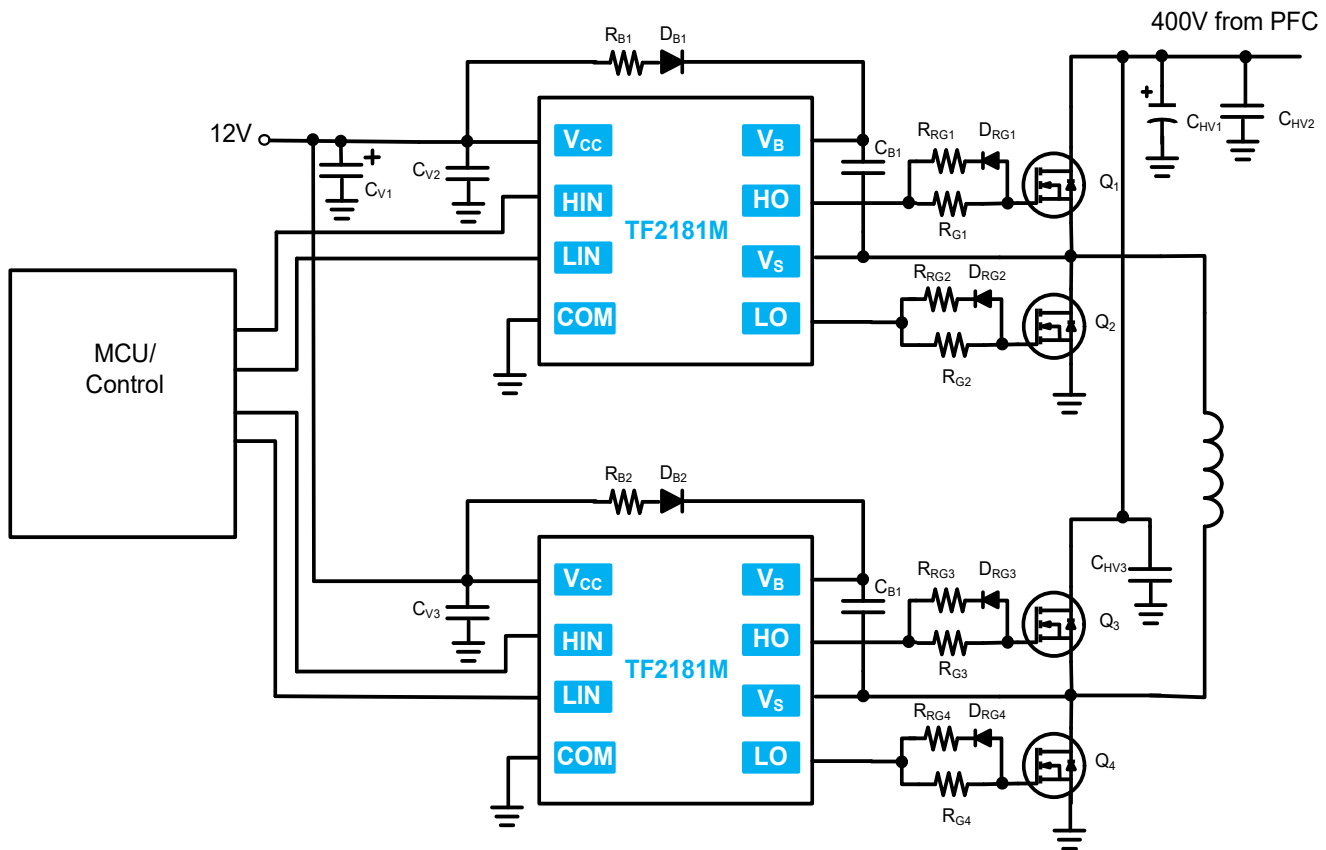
400V from PFC

$R_{B1}$ $D_{B1}$

12V

$C_{V1}$ $C_{V2}$

$V_{CC}$ HIN LIN COM

TF2181M

$V_B$ HO $V_S$ LO

$C_{B1}$

$R_{RG1}$ $D_{RG1}$ $R_{G1}$ $Q_1$

$C_{HV1}$ $C_{HV2}$

$R_{RG2}$ $D_{RG2}$ $R_{G2}$ $Q_2$

MCU/ Control

$R_{B2}$ $D_{B2}$

$C_{V3}$

$V_{CC}$ HIN LIN COM

TF2181M

$V_B$ HO $V_S$ LO

$C_{B1}$

$C_{HV3}$

$R_{RG3}$ $D_{RG3}$ $R_{G3}$ $Q_3$

$R_{RG4}$ $D_{RG4}$ $R_{G4}$ $Q_4$